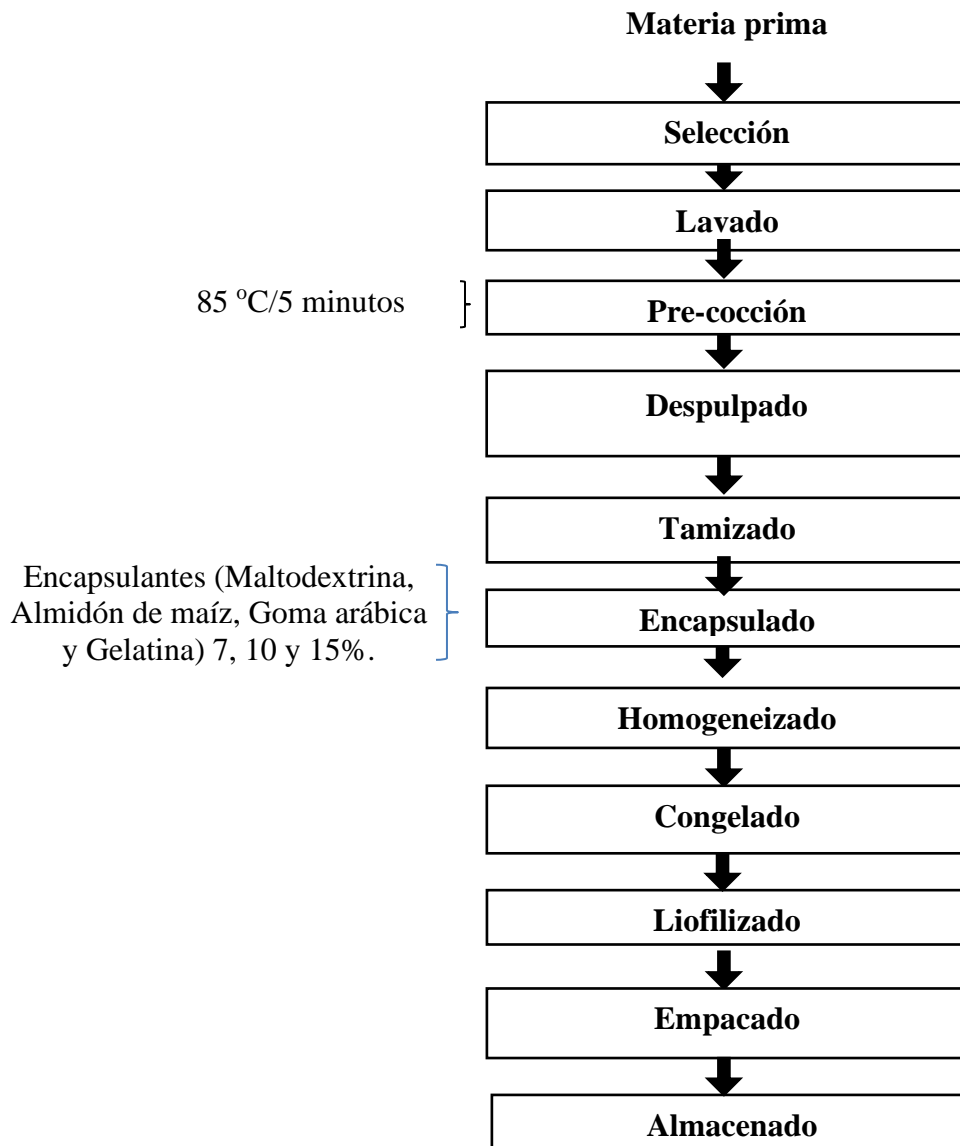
Materia prima

Selección

Lavado

85 $^{o}$C/5 minutos

Pre-cocción

Despulpado

Tamizado

Encapsulantes (Maltodextrina, Almidón de maíz, Goma arábica y Gelatina) 7, 10 y 15%.

Encapsulado

Homogeneizado

Congelado

Liofilizado

Empacado

Almacenado